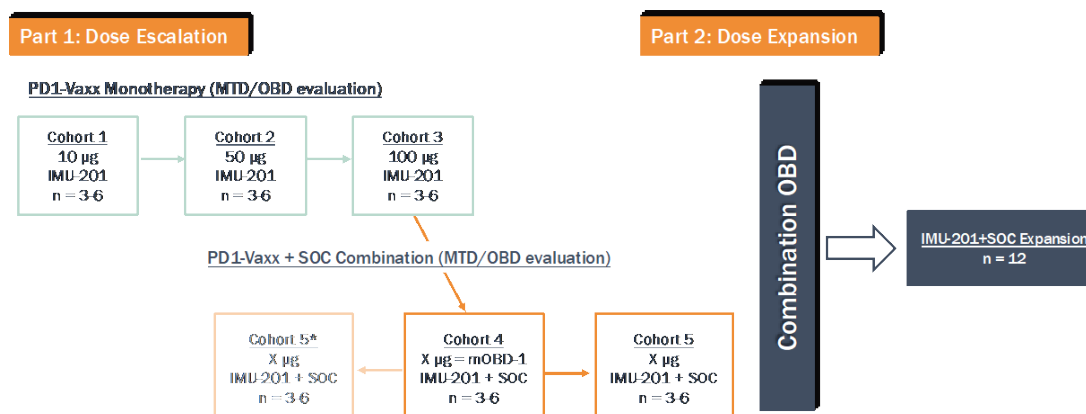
Part 1: Dose Escalation

Part 2: Dose Expansion

PD1-Vaxx Monotherapy (MTD/OBD evaluation)

Cohort 1
10 µg
IMU-201
n = 3-6

Cohort 2
50 µg
IMU-201
n = 3-6

Cohort 3
100 µg
IMU-201
n = 3-6

PD1-Vaxx + SOC Combination (MTD/OBD evaluation)

Cohort 5*
X µg
IMU-201 + SOC
n = 3-6

Cohort 4
X µg = mOBD-1
IMU-201 + SOC
n = 3-6

Cohort 5
X µg
IMU-201 + SOC
n = 3-6

Combination OBD

IMU-201+SOC Expansion
n = 12